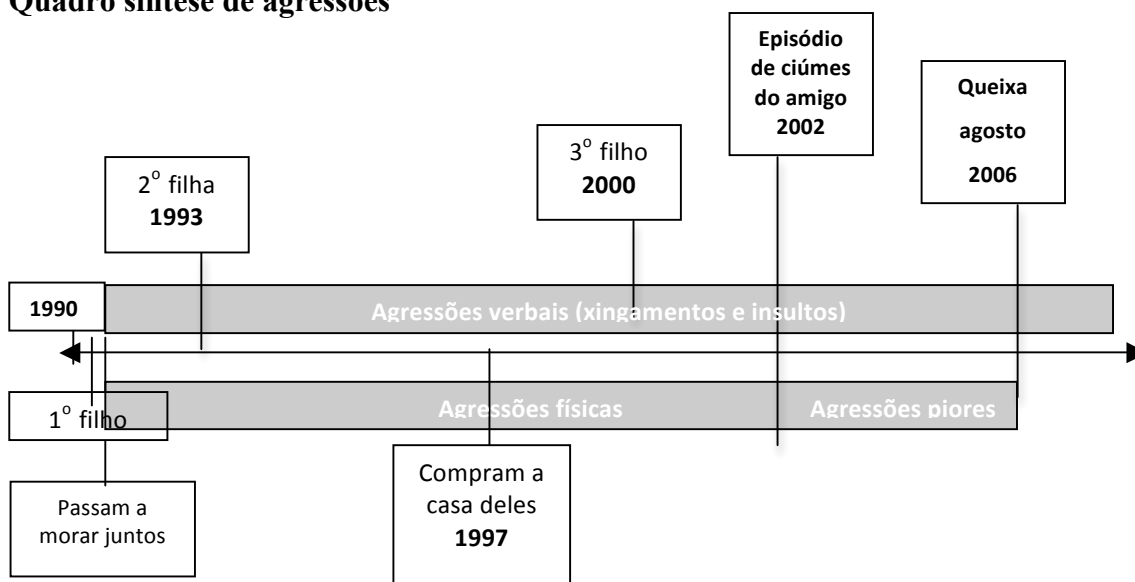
Quadro síntese de agressões

Episódio de ciúmes do amigo 2002

Queixa agosto 2006

$3^o$ filho 2000

$2^o$ filha 1993

1990

Agressões verbais (xingamentos e insultos)

$1^o$ filho

Agressões físicas

Agressões piores

Passam a morar juntos

Compram a casa deles 1997